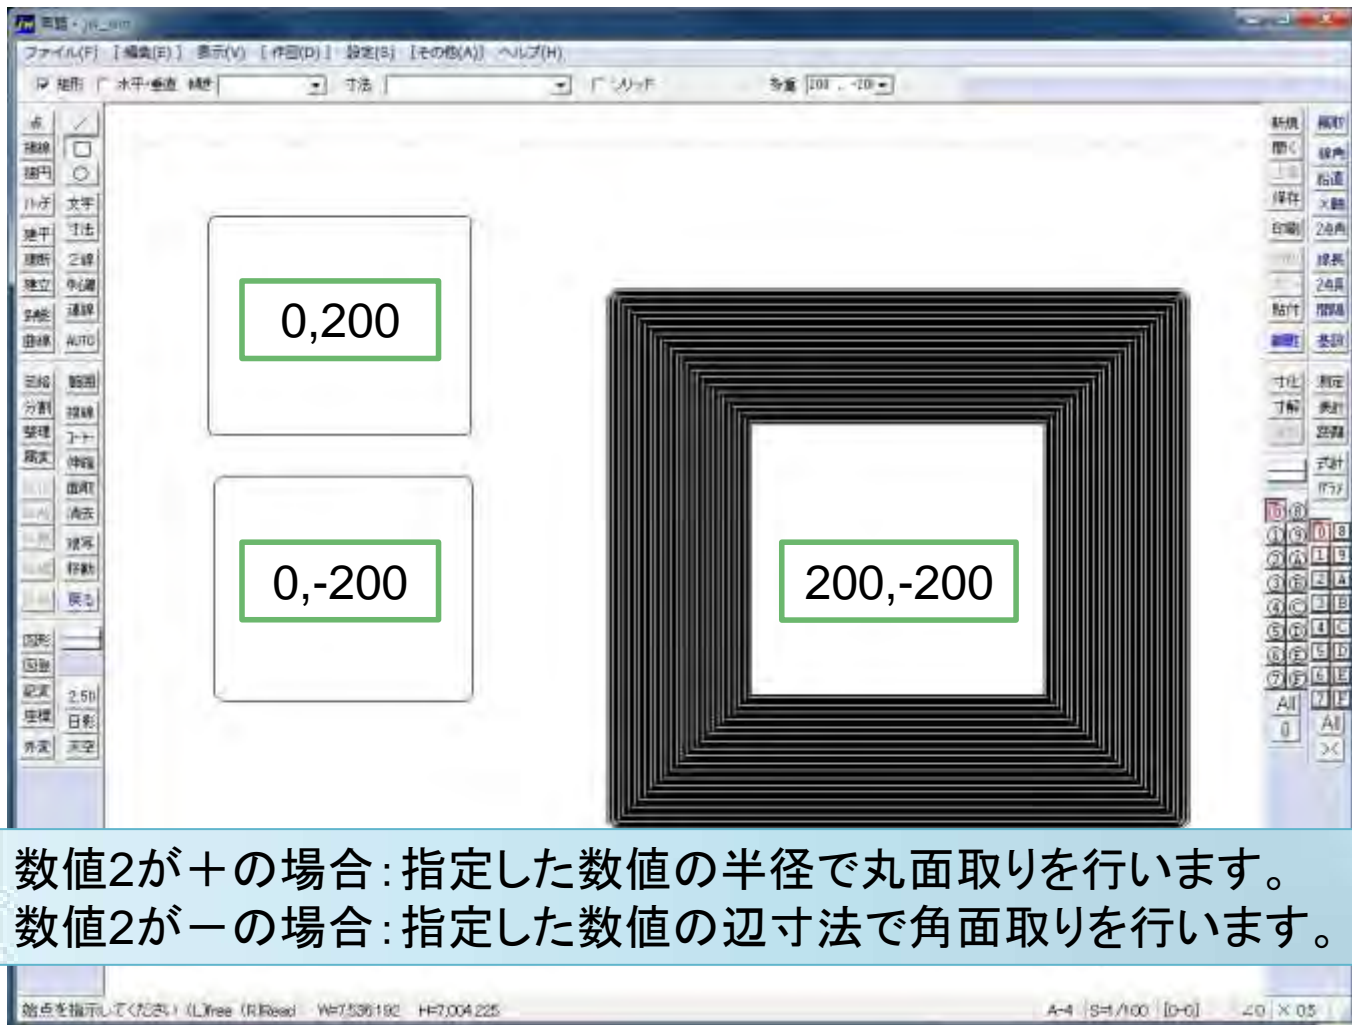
無題 - jw_win

ファイル(F) [編集(E)] 表示(V) [作図(D)] 設定(S) [その他(A)] ヘルプ(H)

矩形 水平・垂直 傾き 寸法 ソリッド 多重 100 , -20

点 接線 接円 ハッチ 建平 建断 建立 多角形 曲線 包絡 分割 整理 属変 複写 移動 戻る 図形 図登 記変 座標 外変 文字 寸法 2線 中心線 連線 AUTO 範囲 複線 コーナー 伸縮 面取 消去 2.5D 日影 天空

0,200

0,-200

200,-200

新規 開く 上書 保存 印刷 貼付 線角 鉛直 X軸 2点角 線長 2点長 間隔 寸化 寸解 測定 表計 距離 式計 円ノ All 0

数値2が＋の場合：指定した数値の半径で丸面取りを行います。
数値2がーの場合：指定した数値の辺寸法で角面取りを行います。

始点を指示してください (L)free (R)Read W=7,536,192 H=7,004,225 A-4 S=1/100 [0-0] ∠0 ×0.5